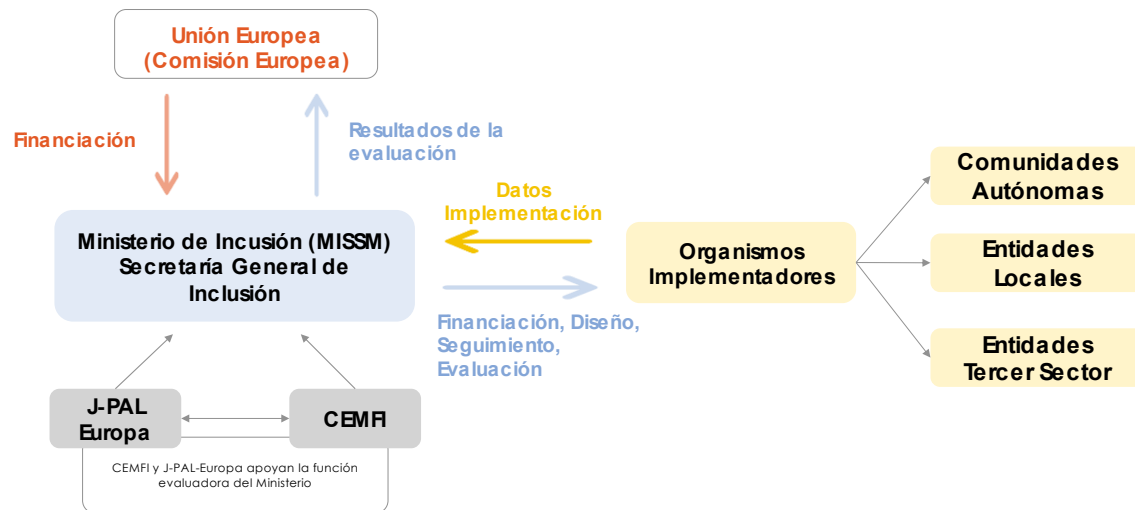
Unión Europea
(Comisión Europea)

Financiación

Resultados de la evaluación

Ministerio de Incusión (MISSM)
Secretaría General de Inclusión

Datos Implementación

Financiación, Diseño, Seguimiento, Evaluación

Organismos Implementadores

Comunidades Autónomas

Entidades Locales

Entidades Tercer Sector

J-PAL Europa

CEMFI

CEMFI y J-PAL-Europa apoyan la función evaluadora del Ministerio